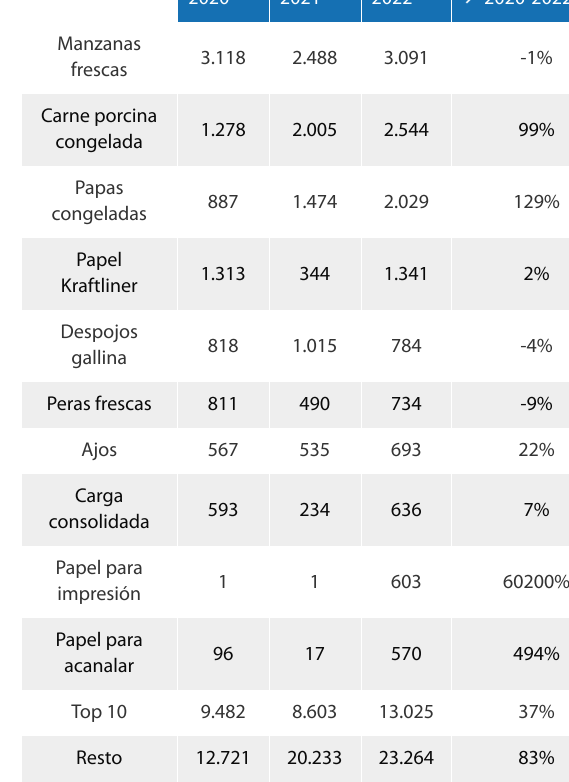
|  | 2020 | 2021 | 2022 | Δ 2020-2022 |
|---|---|---|---|---|
| Manzanas frescas | 3.118 | 2.488 | 3.091 | -1% |
| Carne porcina congelada | 1.278 | 2.005 | 2.544 | 99% |
| Papas congeladas | 887 | 1.474 | 2.029 | 129% |
| Papel Kraftliner | 1.313 | 344 | 1.341 | 2% |
| Despojos gallina | 818 | 1.015 | 784 | -4% |
| Peras frescas | 811 | 490 | 734 | -9% |
| Ajos | 567 | 535 | 693 | 22% |
| Carga consolidada | 593 | 234 | 636 | 7% |
| Papel para impresión | 1 | 1 | 603 | 60200% |
| Papel para acanalar | 96 | 17 | 570 | 494% |
| Top 10 | 9.482 | 8.603 | 13.025 | 37% |
| Resto | 12.721 | 20.233 | 23.264 | 83% |